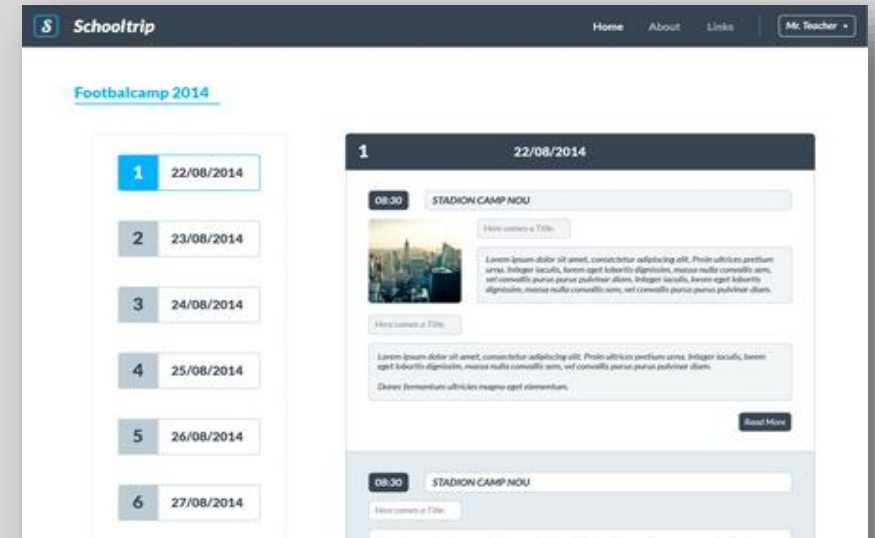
S Schooltrip

Home About Links

Mr. Teacher ▾

Footbalcamp 2014

1 22/08/2014

2 23/08/2014

3 24/08/2014

4 25/08/2014

5 26/08/2014

6 27/08/2014

1 22/08/2014

08:30 STADION CAMP NOU

Here comes a Title.

Lorem ipsum dolor sit amet, consectetur adipiscing elit. Proin ultrices pretium urna. Integer iaculis, lorem eget lobortis dignissim, massa nulla convallis sem, vel convallis purus purus pulvinar diam. Integer iaculis, lorem eget lobortis dignissim, massa nulla convallis sem, vel convallis purus purus pulvinar diam.

Here comes a Title.

Lorem ipsum dolor sit amet, consectetur adipiscing elit. Proin ultrices pretium urna. Integer iaculis, lorem eget lobortis dignissim, massa nulla convallis sem, vel convallis purus purus pulvinar diam.

Donec fermentum ultricies magna eget elementum.

Read More

08:30 STADION CAMP NOU

Here comes a Title.